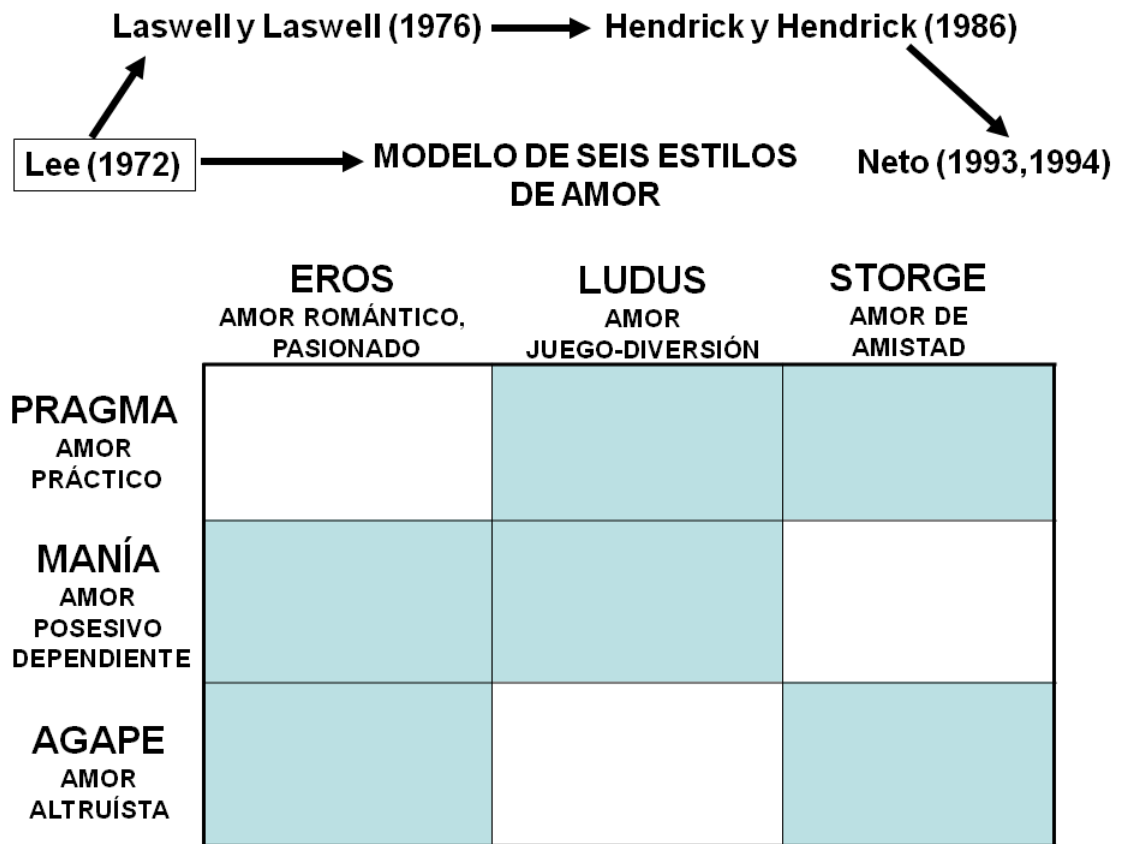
Laswell y Laswell (1976) → Hendrick y Hendrick (1986)

Lee (1972) → MODELO DE SEIS ESTILOS DE AMOR

Neto (1993,1994)

| | EROS AMOR ROMÁNTICO, PASIONADO | LUDUS AMOR JUEGO-DIVERSIÓN | STORGE AMOR DE AMISTAD |
|---|---|---|---|
| PRAGMA AMOR PRÁCTICO | | | |
| MANÍA AMOR POSESIVO DEPENDIENTE | | | |
| AGAPE AMOR ALTRUÍSTA | | | |